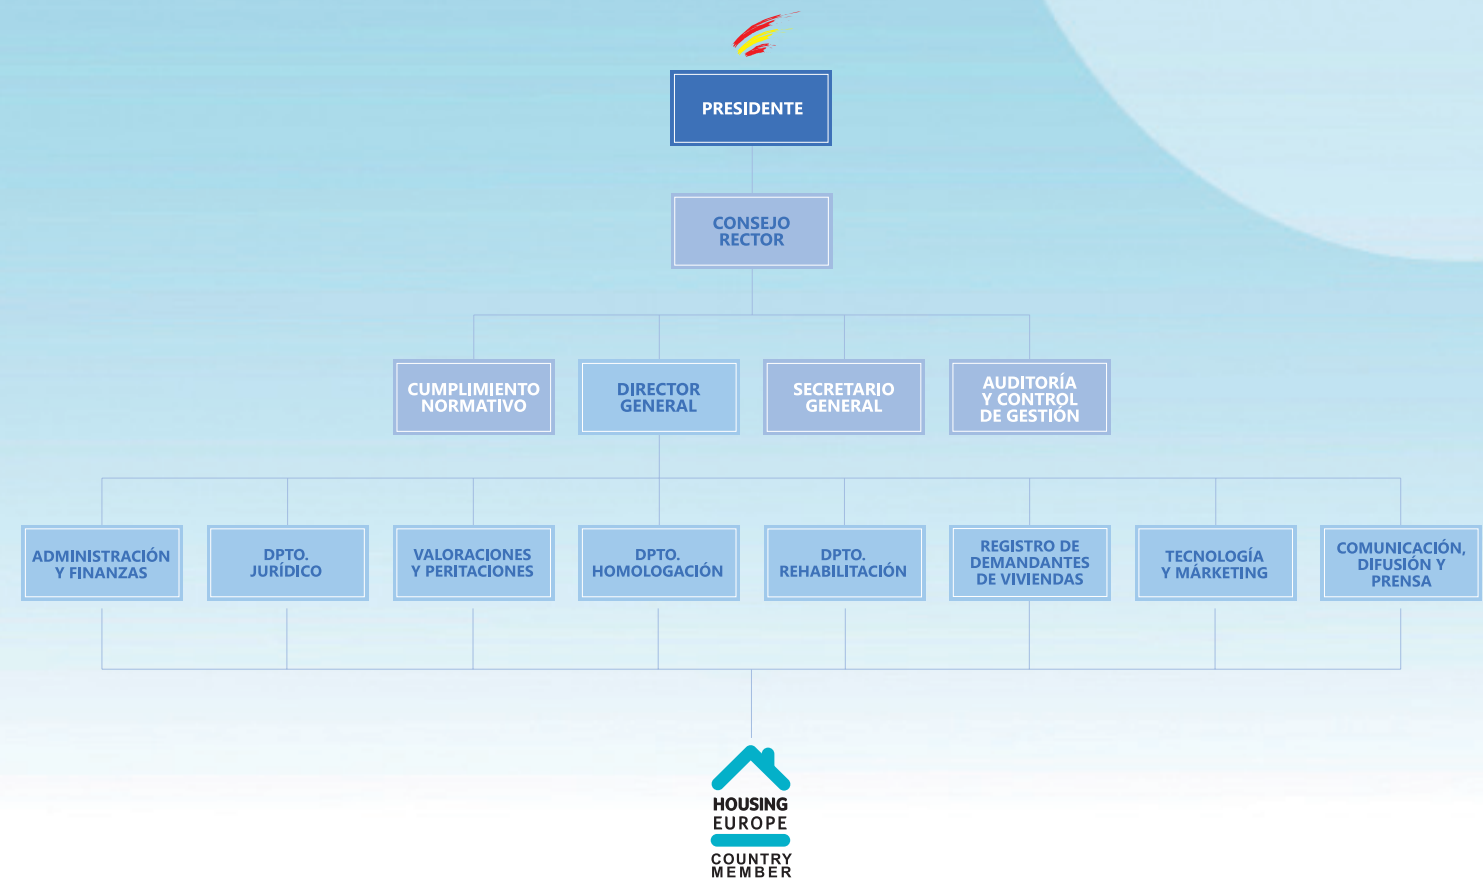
PRESIDENTE

CONSEJO RECTOR

CUMPLIMIENTO NORMATIVO

DIRECTOR GENERAL

SECRETARIO GENERAL

AUDITORÍA Y CONTROL DE GESTIÓN

ADMINISTRACIÓN Y FINANZAS

DPTO. JURÍDICO

VALORACIONES Y PERITACIONES

DPTO. HOMOLOGACIÓN

DPTO. REHABILITACIÓN

REGISTRO DE DEMANDANTES DE VIVIENDAS

TECNOLOGÍA Y MÁRKETING

COMUNICACIÓN, DIFUSIÓN Y PRENSA

HOUSING EUROPE

COUNTRY MEMBER